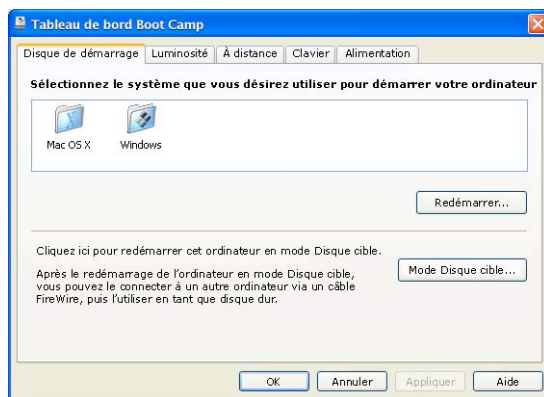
Tableau de bord Boot Camp

Disque de démarrage | Luminosité | À distance | Clavier | Alimentation

Sélectionnez le système que vous désirez utiliser pour démarrer votre ordinateur

Mac OS X
Windows

Redémarrer...

Cliquez ici pour redémarrer cet ordinateur en mode Disque cible.

Après le redémarrage de l'ordinateur en mode Disque cible, vous pouvez le connecter à un autre ordinateur via un câble FireWire, puis l'utiliser en tant que disque dur.

Mode Disque cible...

OK
Annuler
Appliquer
Aide